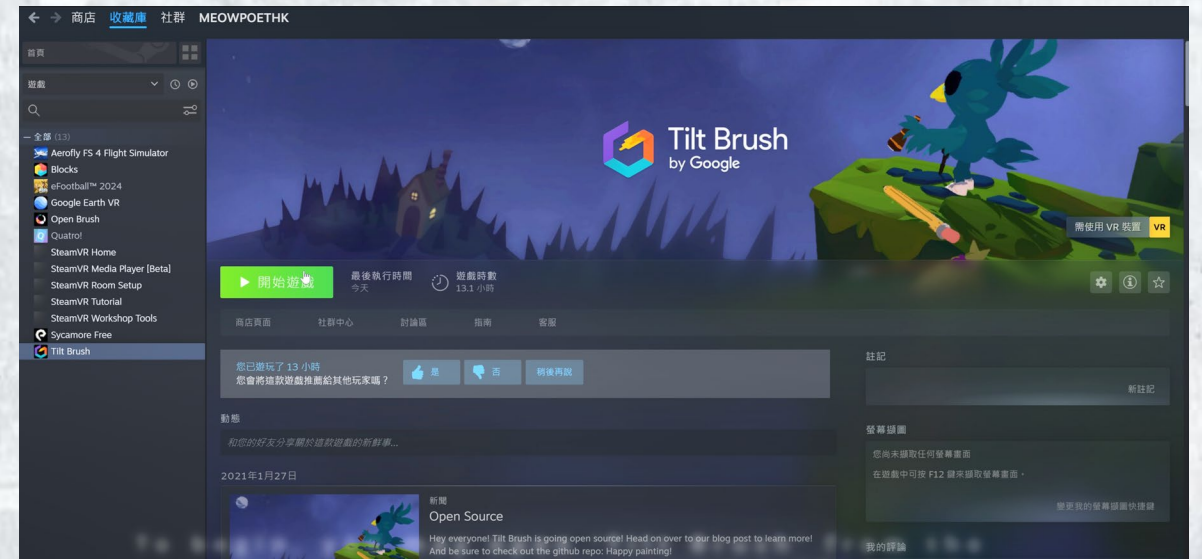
← → 商店 收藏庫 社群 MEOWPOETHK

首頁

遊戲

— 全部 (13)
Aerofly FS 4 Flight Simulator
Blocks
eFootball™ 2024
Google Earth VR
Open Brush
Quatro!
SteamVR Home
SteamVR Media Player [Beta]
SteamVR Room Setup
SteamVR Tutorial
SteamVR Workshop Tools
Sycamore Free
Tilt Brush

Tilt Brush by Google

需使用 VR 裝置 VR

▶ 開始遊戲

最後執行時間
今天

遊戲時數
13.1 小時

商店頁面 社群中心 討論區 指南 客服

您已遊玩了 13 小時
您會將這款遊戲推薦給其他玩家嗎？

是 否 稍後再說

動態

和您的好友分享關於這款遊戲的新鮮事...

2021年1月27日

新聞
Open Source
Hey everyone! Tilt Brush is going open source! Head on over to our blog post to learn more! And be sure to check out the github repo: Happy painting!

註記

新註記

螢幕擷圖

您尚未擷取任何螢幕畫面

在遊戲中可按 F12 鍵來擷取螢幕畫面。

變更我的螢幕擷圖快捷鍵

我的評論